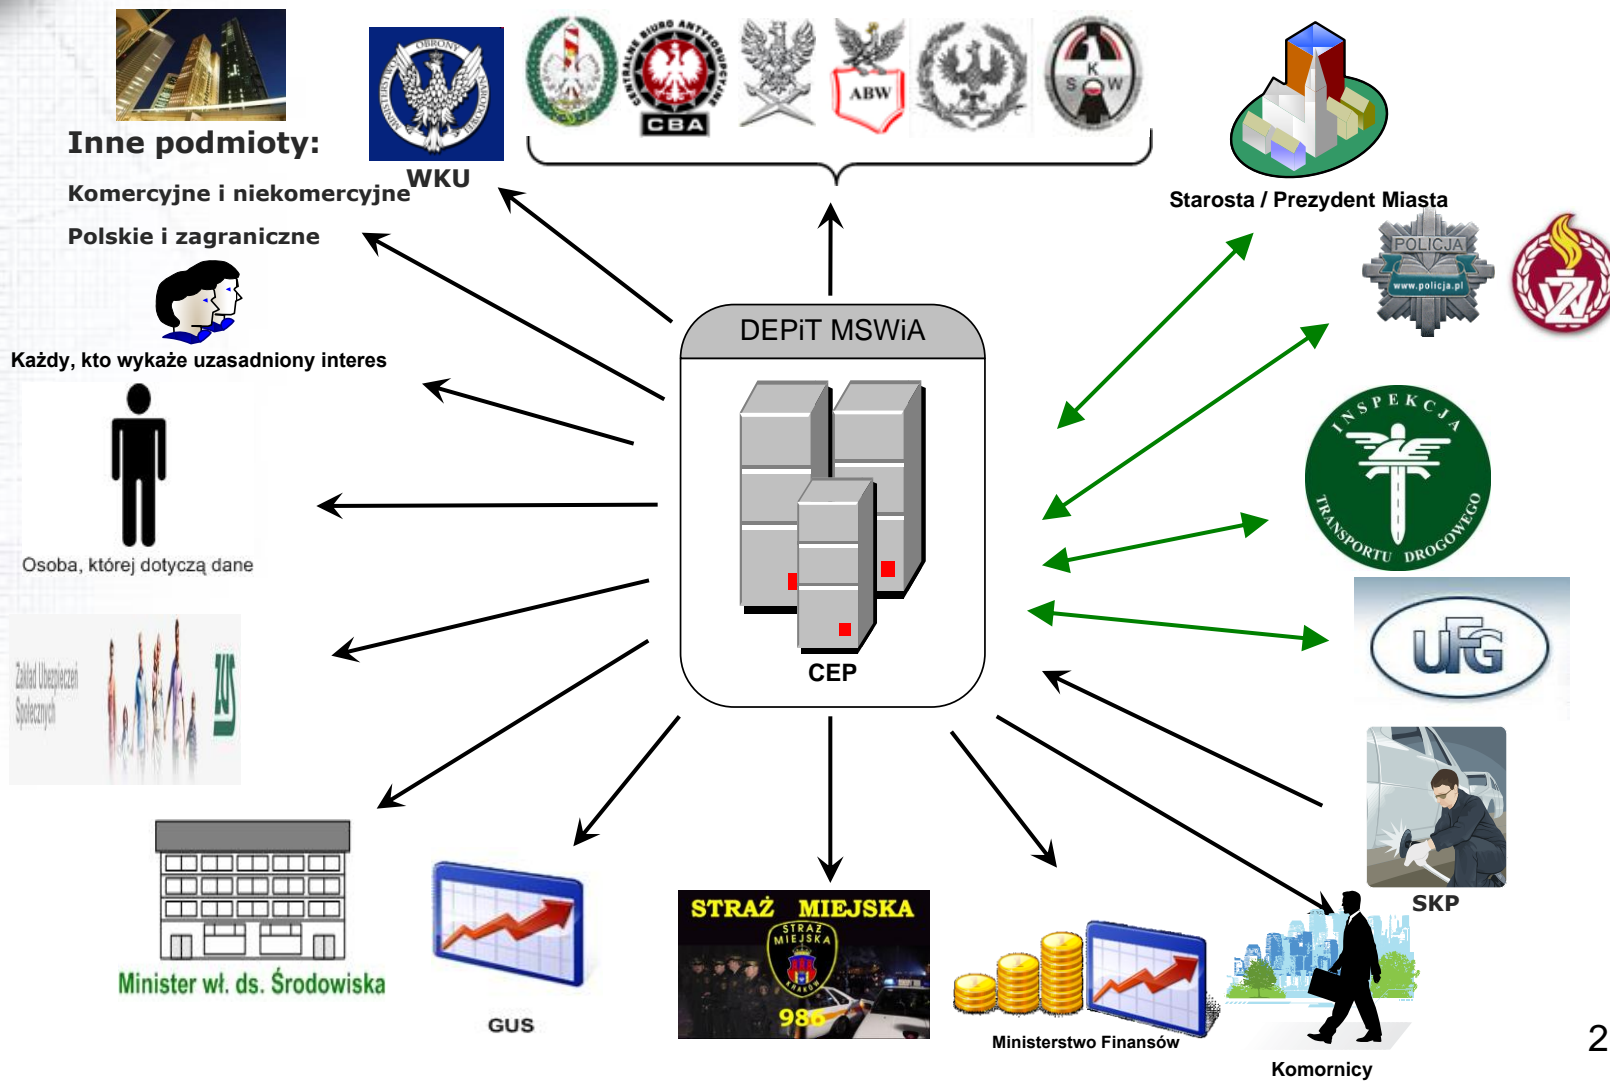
Inne podmioty:

Komercyjne i niekomercyjne

Polskie i zagraniczne

WKU

MINISTERSTWO OBRONY NARODOWEJ

CENTRALNE BIURO ANTYKORUPCYJNE

CBA

ABW

K S W

Starosta / Prezydent Miasta

POLICJA

www.policja.pl

Każdy, kto wykaże uzasadniony interes

DEPiT MSWiA

CEP

Osoba, której dotyczą dane

INSPEKCJA TRANSPORTU DROGOWEGO

UFG

Zakład Ubezpieczeń Społecznych

ZUS

SKP

Minister wł. ds. Środowiska

GUS

STRAŻ MIEJSKA

STRAŻ MIEJSKA KRAKÓW

986

Ministerstwo Finansów

Komornicy

2